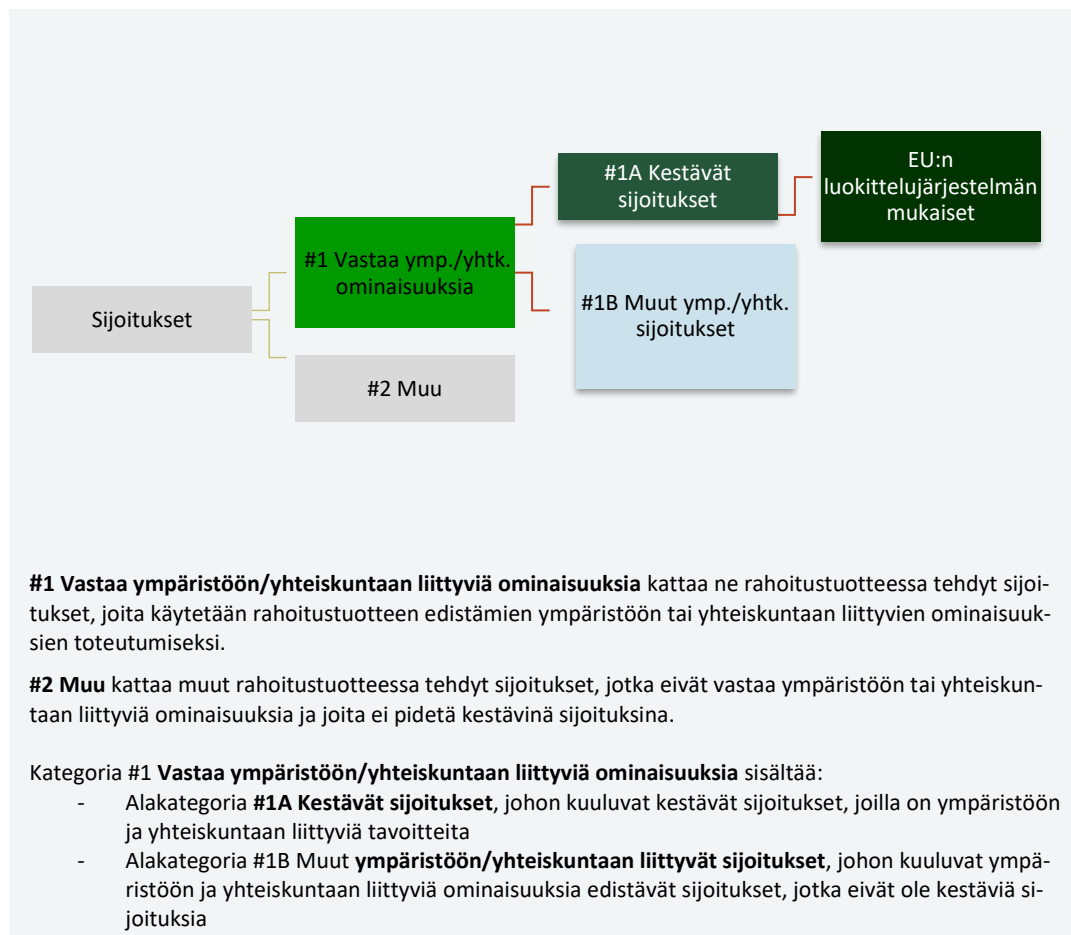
#1A Kestävät sijoitukset

EU:n luokittelujärjestelmän mukaiset

#1 Vastaa ymp./yhtk. ominaisuuksia

Sijoitukset

#1B Muut ymp./yhtk. sijoitukset

#2 Muu

**#1 Vastaa ympäristöön/yhteiskuntaan liittyviä ominaisuuksia** kattaa ne rahoitustuotteessa tehdyt sijoitukset, joita käytetään rahoitustuotteen edistämien ympäristöön tai yhteiskuntaan liittyvien ominaisuuksien toteutumiseksi.

**#2 Muu** kattaa muut rahoitustuotteessa tehdyt sijoitukset, jotka eivät vastaa ympäristöön tai yhteiskuntaan liittyviä ominaisuuksia ja joita ei pidetä kestävinä sijoituksina.

Kategoria #1 **Vastaa ympäristöön/yhteiskuntaan liittyviä ominaisuuksia** sisältää:
- Alakategoria **#1A Kestävät sijoitukset**, johon kuuluvat kestävät sijoitukset, joilla on ympäristöön ja yhteiskuntaan liittyviä tavoitteita
- Alakategoria #1B Muut **ympäristöön/yhteiskuntaan liittyvät sijoitukset**, johon kuuluvat ympäristöön ja yhteiskuntaan liittyviä ominaisuuksia edistävät sijoitukset, jotka eivät ole kestäviä sijoituksia